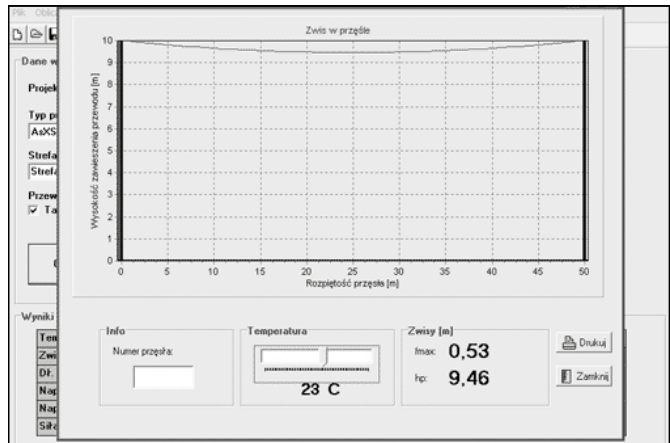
Plik Oblic

Dane w

Projek

Typ p

AsXS

Strefa

Strefa

Przew

☑ Ta

Wyniki

Ten

Zwi

Dł.

Nap

Nap

Siła

Zwis w przęśle

Wysokość zawieszenia przewodu [m]

10
9
8
7
6
5
4
3
2
1
0

0 5 10 15 20 25 30 35 40 45 50

Rozpiętość przęsła [m]

Info

Numer przęsła:

Temperatura

23 C

Zwisy [m]

fmax: 0,53

hp: 9,46

Drukuj

Zamknij